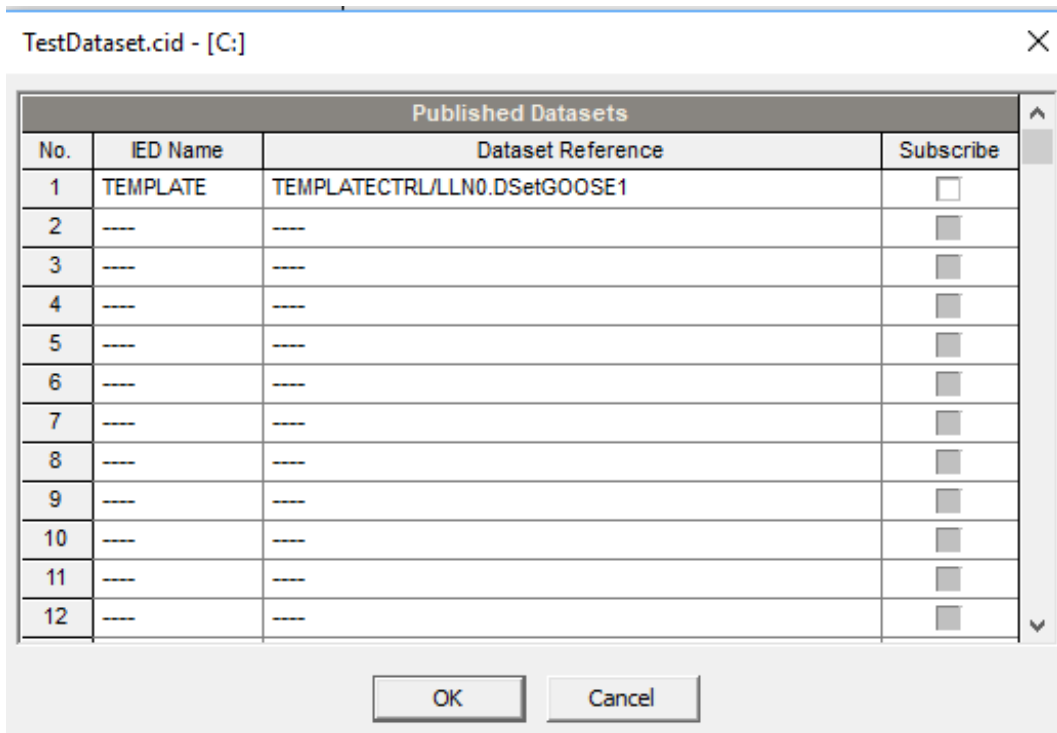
TestDataset.cid - [C:]

×

Published Datasets

| No. | IED Name | Dataset Reference | Subscribe |
|---|---|---|---|
| 1 | TEMPLATE | TEMPLATECTRL/LLN0.DSetGOOSE1 | |
| 2 | ---- | ---- | |
| 3 | ---- | ---- | |
| 4 | ---- | ---- | |
| 5 | ---- | ---- | |
| 6 | ---- | ---- | |
| 7 | ---- | ---- | |
| 8 | ---- | ---- | |
| 9 | ---- | ---- | |
| 10 | ---- | ---- | |
| 11 | ---- | ---- | |
| 12 | ---- | ---- | |

OK Cancel